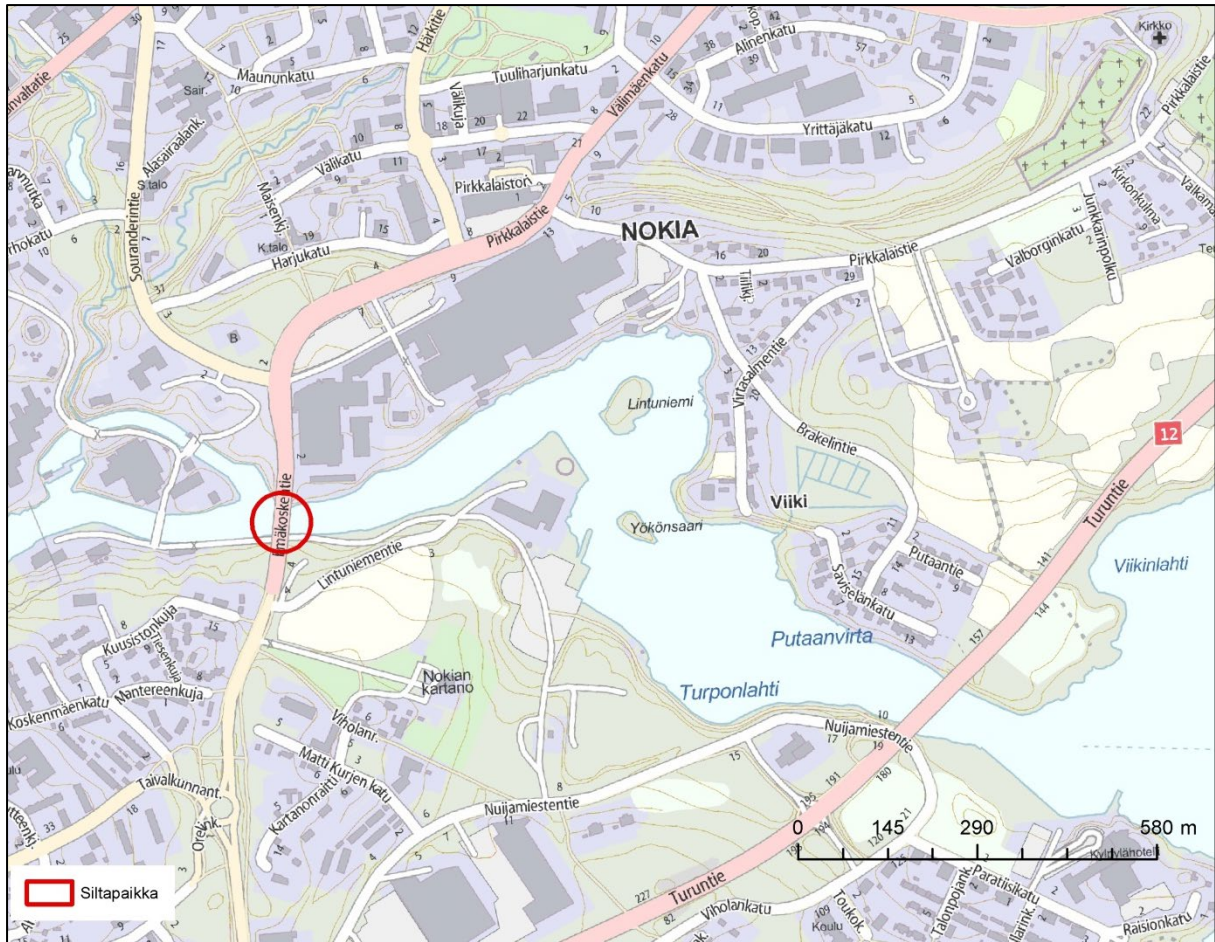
NOKIA
Maununkatu
Tuuliharjunkatu
Välimäenkatu
Alinenkatu
Yrittäjäkatu
Kirkko
Pirkkalaistie
Välikuja
Härkitie
Sair.
Alasairaalank.
Välikatu
Pirkkalaistori
S talo
Souranderintie
Maisenkj.
K talo
Harjukatu
Pirkkalaistie
Kirkonkulma
Junkkarinpolku
Valborginkatu
Valkama
Tiilikj.
Virtaalmentie
Lintuniemi
Brakelintie
Viiki
Yökönsaari
Putaantie
Saviselänkatu
Lintuniemeentie
Emäkoskentie
12
Turuntie
Viikinlahti
Putaanvirta
Turponlahti
Kuusistonkuja
Tiesenkuja
Mantereenkuja
Koskenmäenkatu
Nokian kartano
Viholanr.
Matti Kurjen katu
Kartanonraitti
Taivalkunnant.
Orelink.
Nuijamiestentie
Nuijamiestentie
Turuntie
Viholankatu
Toukok.
Koulu
Talonpojank.
Paratiisikatu
Kylpylähotelli
Raisionkatu
0
145
290
580 m
Siltapaikka